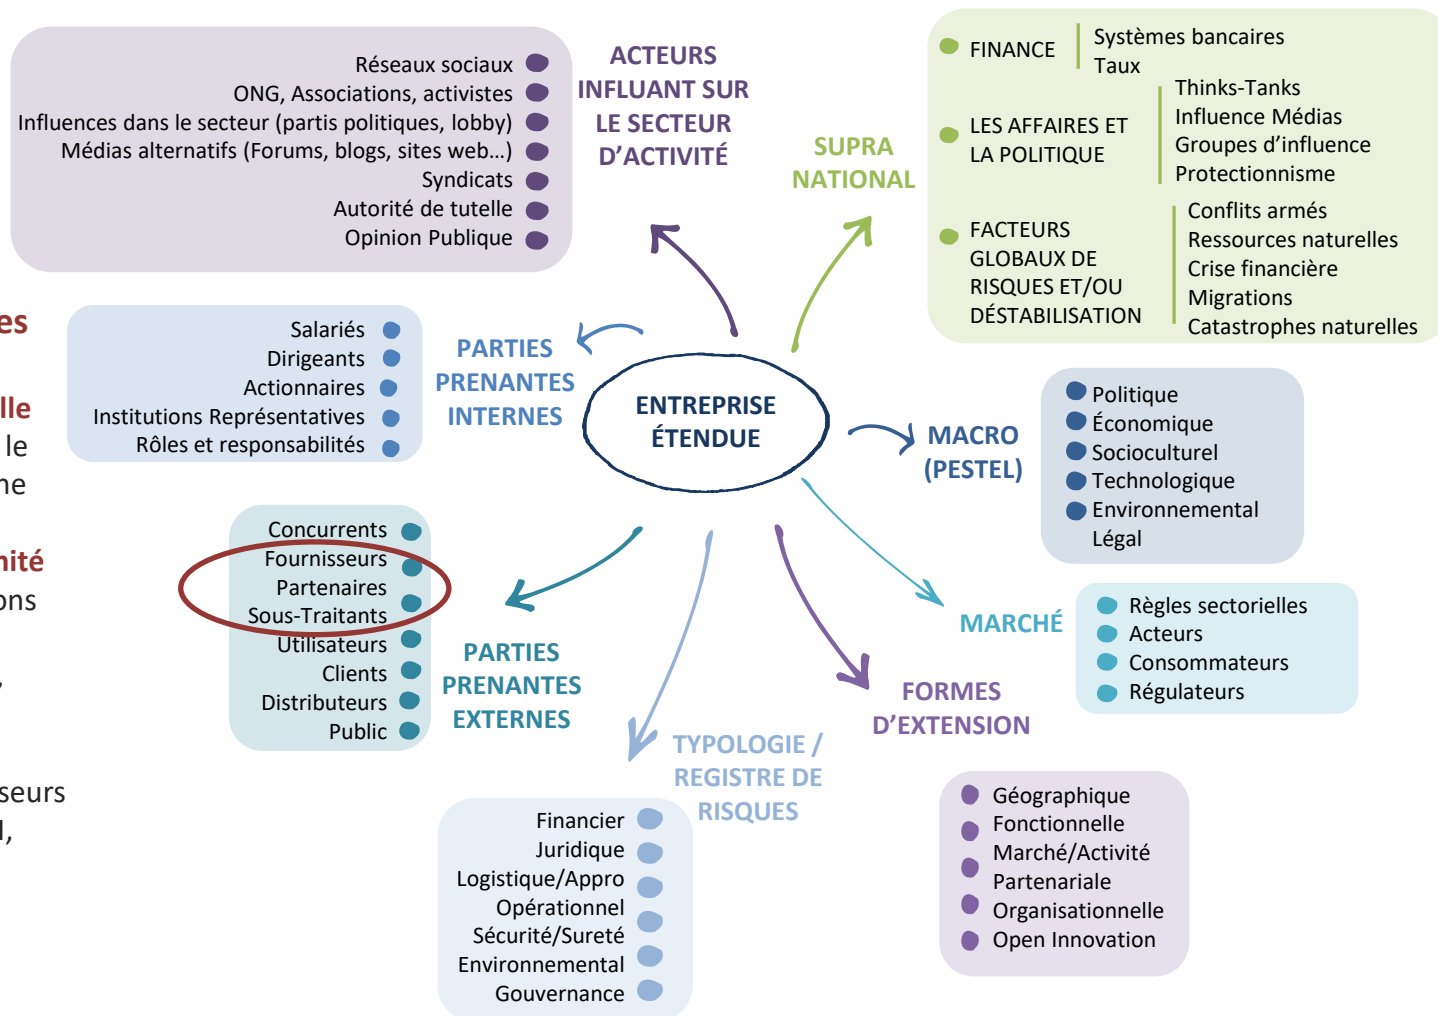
Réseaux sociaux
ONG, Associations, activistes
Influences dans le secteur (partis politiques, lobby)
Médias alternatifs (Forums, blogs, sites web...)
Syndicats
Autorité de tutelle
Opinion Publique

ACTEURS INFLUANT SUR LE SECTEUR D'ACTIVITÉ

SUPRA NATIONAL

FINANCE
Systèmes bancaires
Taux

LES AFFAIRES ET LA POLITIQUE
Thinks-Tanks
Influence Médias
Groupes d'influence
Protectionnisme

FACTEURS GLOBAUX DE RISQUES ET/OU DÉSTABILISATION
Conflits armés
Ressources naturelles
Crise financière
Migrations
Catastrophes naturelles

es

lle
le
ne

nité
ons

,

seurs
l,

Salariés
Dirigeants
Actionnaires
Institutions Représentatives
Rôles et responsabilités

PARTIES PRENANTES INTERNES

ENTREPRISE ÉTENDUE

MACRO (PESTEL)

Politique
Économique
Socioculturel
Technologique
Environnemental
Légal

Concurrents
Fournisseurs
Partenaires
Sous-Traitants
Utilisateurs
Clients
Distributeurs
Public

PARTIES PRENANTES EXTERNES

MARCHÉ

Règles sectorielles
Acteurs
Consommateurs
Régulateurs

FORMES D'EXTENSION

TYPOLOGIE / REGISTRE DE RISQUES

Financier
Juridique
Logistique/Appro
Opérationnel
Sécurité/Sureté
Environnemental
Gouvernance

Géographique
Fonctionnelle
Marché/Activité
Partenariale
Organisationnelle
Open Innovation